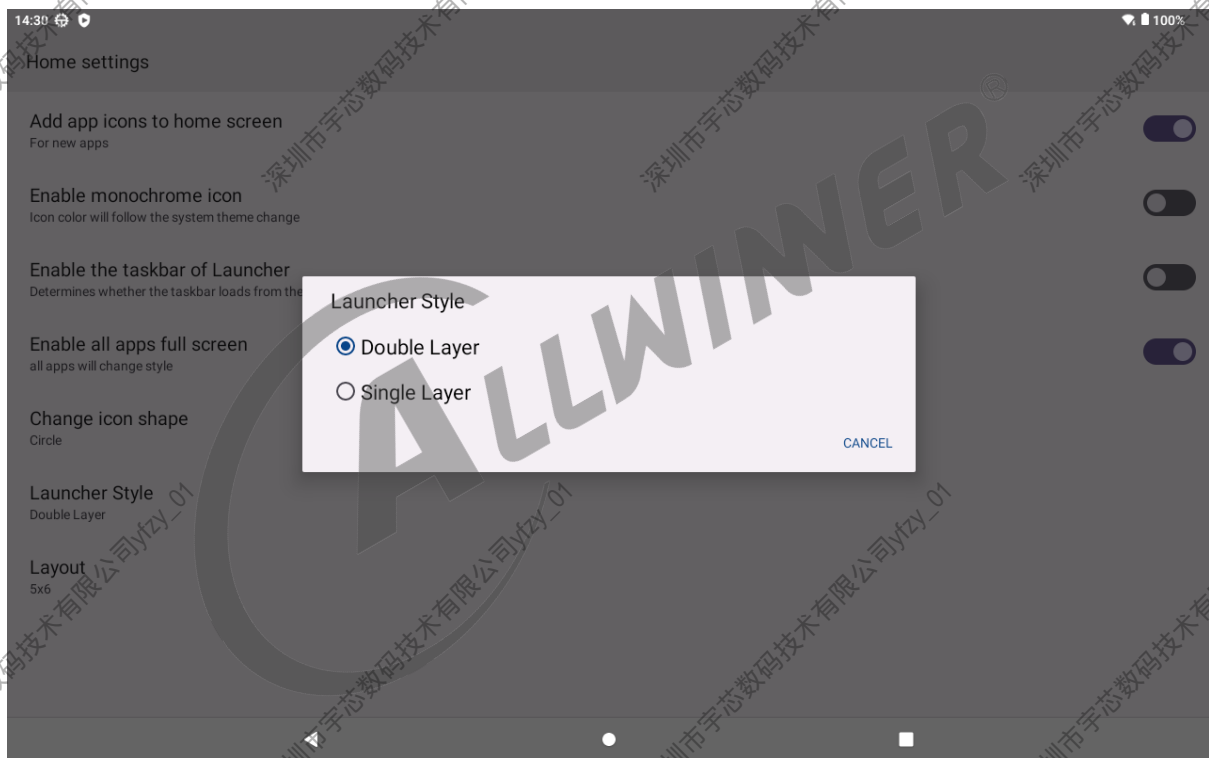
14:30

100%

Home settings

Add app icons to home screen
For new apps

Enable monochrome icon
Icon color will follow the system theme change

Enable the taskbar of Launcher
Determines whether the taskbar loads from the

Enable all apps full screen
all apps will change style

Change icon shape
Circle

Launcher Style
Double Layer

Layout
5x6

Launcher Style

Double Layer

Single Layer

CANCEL

ALLWINNER®

深圳市宇芯数码技术有限公司yfzy_01

深圳市宇芯数码技术有限公司yfzy_01

深圳市宇芯数码技术有限公司yfzy_01